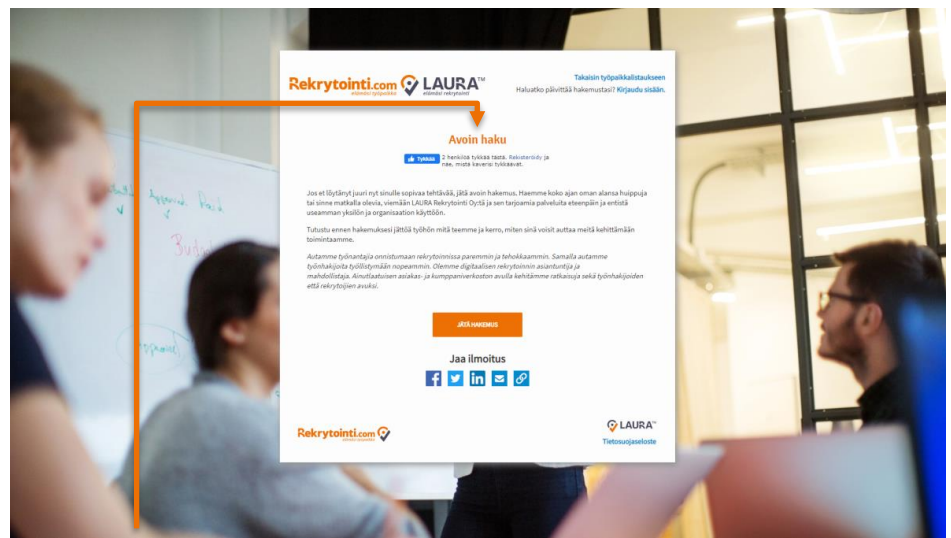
Rekrytointi.com elämäsi työpaikka LAURA™ elämäsi rekrytointi

Takaisin työpaikkalistaukseen
Haluatko päivittää hakemustasi? Kirjaudu sisään.

Avoin haku

Tykkää 2 henkilöä tykkää tästä. Rekisteröidy ja näe, mistä kaverisi tykkäävät.

Jos et löytänyt juuri nyt sinulle sopivaa tehtävää, jätä avoin hakemus. Haemme koko ajan oman alansa huippuja tai sinne matkalla olevia, viemään LAURA Rekrytointi Oy:tä ja sen tarjoamia palveluita eteenpäin ja entistä useamman yksilön ja organisaation käyttöön.

Tutustu ennen hakemuksesi jättöä työhön mitä teemme ja kerro, miten sinä voisit auttaa meitä kehittämään toimintaamme.

Autamme työnantajia onnistumaan rekrytoinnissa paremmin ja tehokkaammin. Samalla autamme työnhakijoita työllistymään nopeammin. Olemme digitaalisen rekrytoinnin asiantuntija ja mahdollistaja. Ainutlaatuisen asiakas- ja kumppaniverkoston avulla kehitämme ratkaisuja sekä työnhakijoiden että rekrytoijien avuksi.

JÄTÄ HAKEMUS

Jaa ilmoitus

Rekrytointi.com elämäsi työpaikka

LAURA™
Tietosuojaseloste